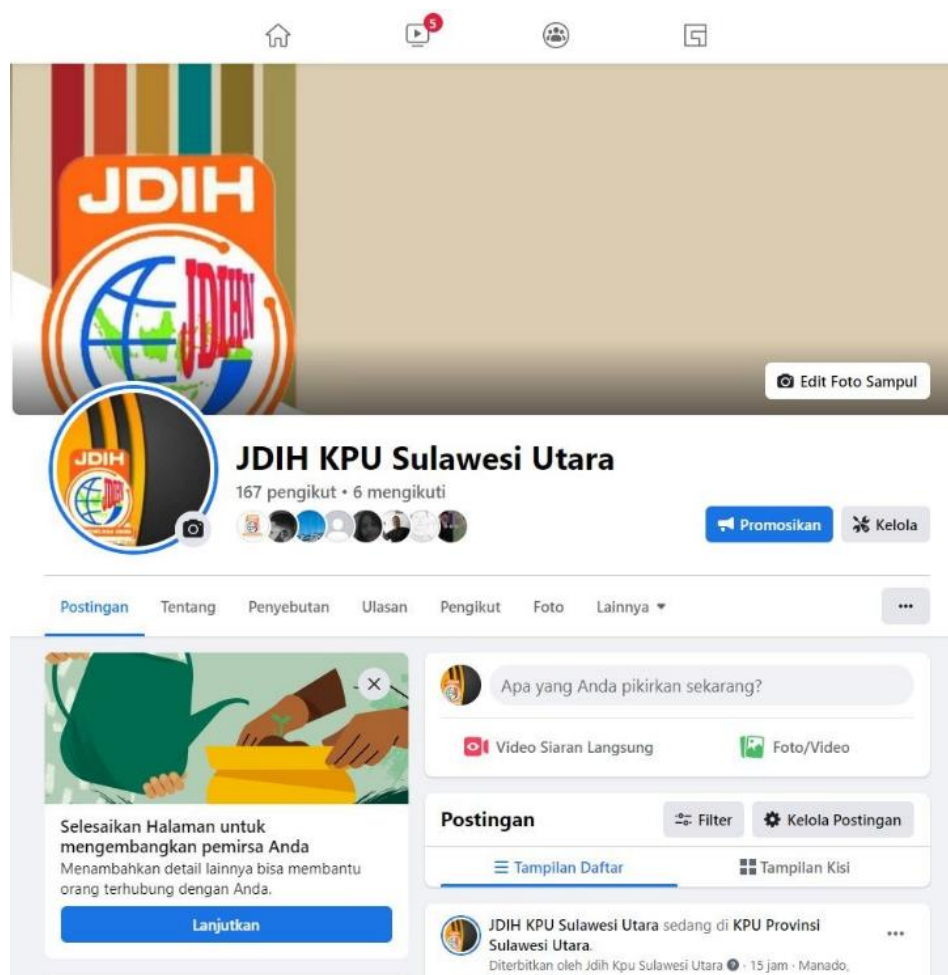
5

JDIH

JDIHN

Edit Foto Sampul

JDIH

JDIH KPU Sulawesi Utara

167 pengikut • 6 mengikuti

Promosikan

Kelola

Postingan Tentang Penyebutan Ulasan Pengikut Foto Lainnya ▾

...

Apa yang Anda pikirkan sekarang?

Video Siaran Langsung

Foto/Video

Selesaikan Halaman untuk mengembangkan pemirsa Anda

Menambahkan detail lainnya bisa membantu orang terhubung dengan Anda.

Lanjutkan

Postingan

Filter

Kelola Postingan

Tampilan Daftar

Tampilan Kisi

JDIH KPU Sulawesi Utara sedang di KPU Provinsi Sulawesi Utara.

Diterbitkan oleh Jdih Kpu Sulawesi Utara · 15 jam · Manado,

...